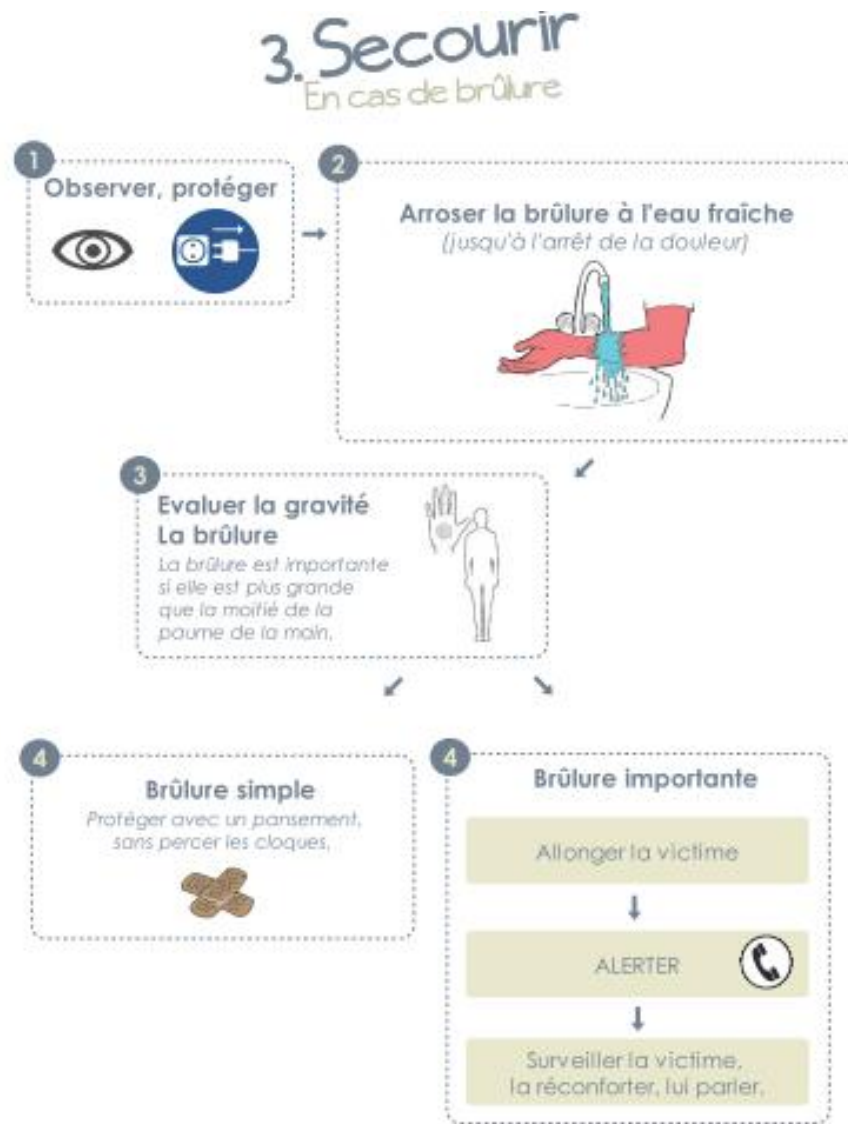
3. Secourir
En cas de brûlure

1
Observer, protéger

2
Arroser la brûlure à l'eau fraîche
(jusqu'à l'arrêt de la douleur)

3
Evaluer la gravité
La brûlure
La brûlure est importante si elle est plus grande que la moitié de la paume de la main.

4
Brûlure simple
Protéger avec un pansement, sans percer les cloques.

4
Brûlure importante

Allonger la victime

ALERTER

Surveiller la victime, la réconforter, lui parler.